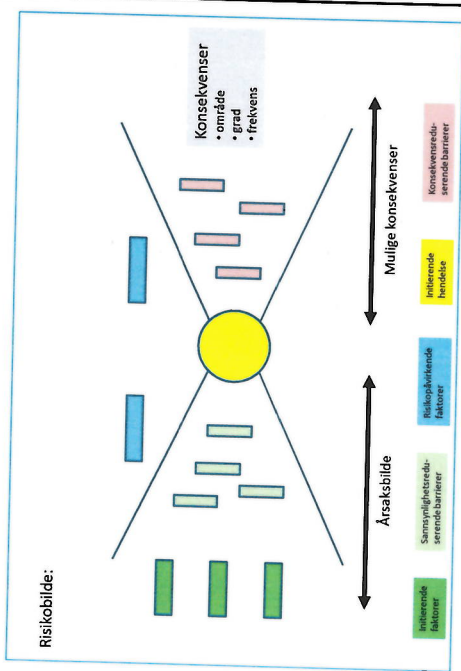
Risikobilde:

Konsekvenser
• område
• grad
• frekvens

Årsaksbilde

Mulige konsekvenser

Initierende faktorer

Sannsynlighetsreduserende barrierer

Risikopåvirkende faktorer

Initierende hendelse

Konsekvensreduserende barrierer